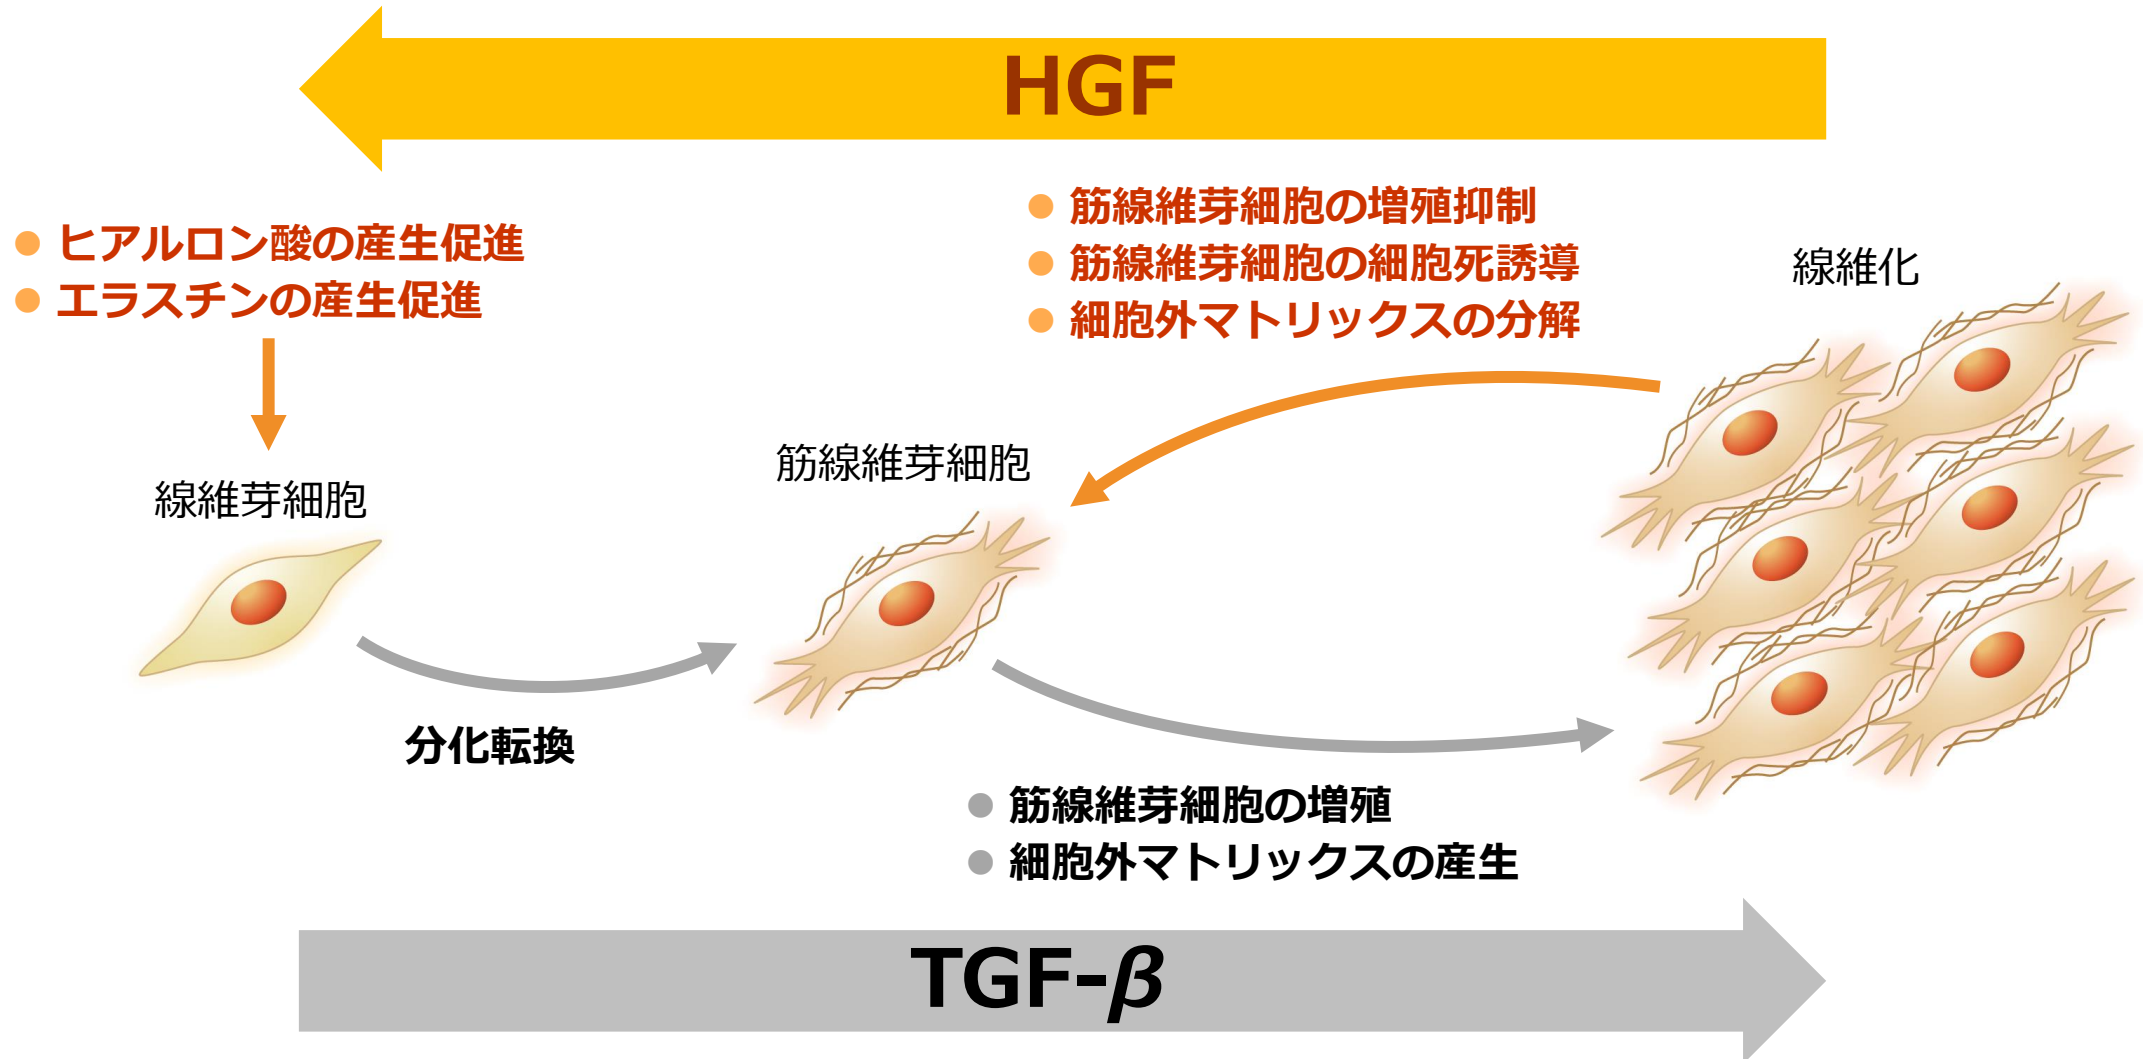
HGF

● ヒアルロン酸の産生促進
● エラスチンの産生促進

● 筋線維芽細胞の増殖抑制
● 筋線維芽細胞の細胞死誘導
● 細胞外マトリックスの分解

線維化

線維芽細胞

筋線維芽細胞

分化転換

● 筋線維芽細胞の増殖
● 細胞外マトリックスの産生

TGF-$\beta$